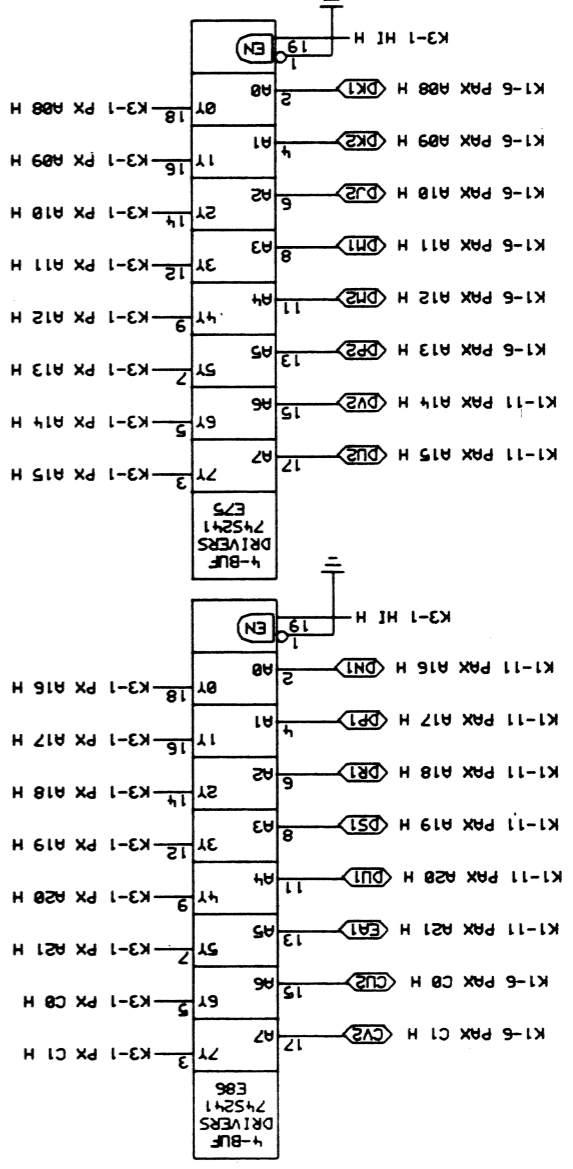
4-BUF
DRIVERS
74S241
E86

K1-6 PAX C1 H
CV2
17
A7
7Y
3
K3-1 PX C1 H

K1-6 PAX C0 H
CU2
15
A6
6Y
5
K3-1 PX C0 H

K1-11 PAX A21 H
EA1
13
A5
5Y
7
K3-1 PX A21 H

K1-11 PAX A20 H
DU1
11
A4
4Y
9
K3-1 PX A20 H

K1-11 PAX A19 H
DS1
8
A3
3Y
12
K3-1 PX A19 H

K1-11 PAX A18 H
DR1
6
A2
2Y
14
K3-1 PX A18 H

K1-11 PAX A17 H
DP1
4
A1
1Y
16
K3-1 PX A17 H

K1-11 PAX A16 H
DN1
2
A0
0Y
18
K3-1 PX A16 H

K3-1 HI H
1
19
EN

4-BUF
DRIVERS
74S241
E75

K1-11 PAX A15 H
DU2
17
A7
7Y
3
K3-1 PX A15 H

K1-11 PAX A14 H
DV2
15
A6
6Y
5
K3-1 PX A14 H

K1-6 PAX A13 H
DP2
13
A5
5Y
7
K3-1 PX A13 H

K1-6 PAX A12 H
DM2
11
A4
4Y
9
K3-1 PX A12 H

K1-6 PAX A11 H
DM1
8
A3
3Y
12
K3-1 PX A11 H

K1-6 PAX A10 H
DJ2
6
A2
2Y
14
K3-1 PX A10 H

K1-6 PAX A09 H
DK2
4
A1
1Y
16
K3-1 PX A09 H

K1-6 PAX A08 H
DK1
2
A0
0Y
18
K3-1 PX A08 H

K3-1 HI H
1
19
EN